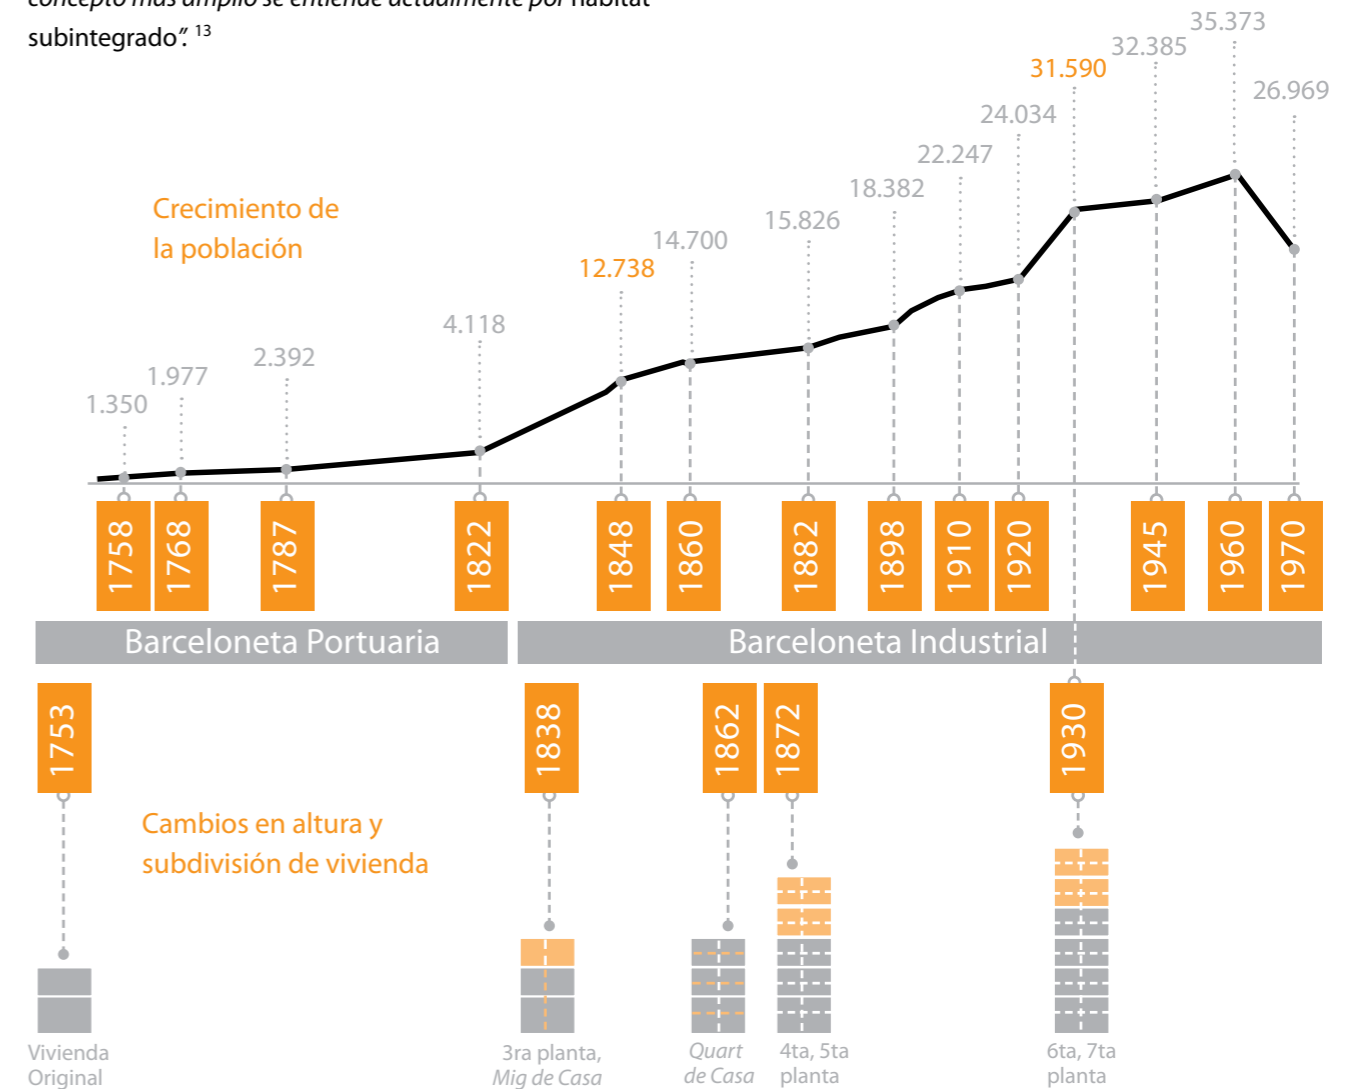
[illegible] subintegrado". $^{13}$

Crecimiento de la población

1.350
1.977
2.392
4.118
12.738
14.700
15.826
18.382
22.247
24.034
31.590
32.385
35.373
26.969

1758
1768
1787
1822
1848
1860
1882
1898
1910
1920
1945
1960
1970

Barceloneta Portuaria
Barceloneta Industrial

1753
1838
1862
1872
1930

Cambios en altura y subdivisión de vivienda

Vivienda Original
3ra planta, Mig de Casa
Quart de Casa
4ta, 5ta planta
6ta, 7ta planta